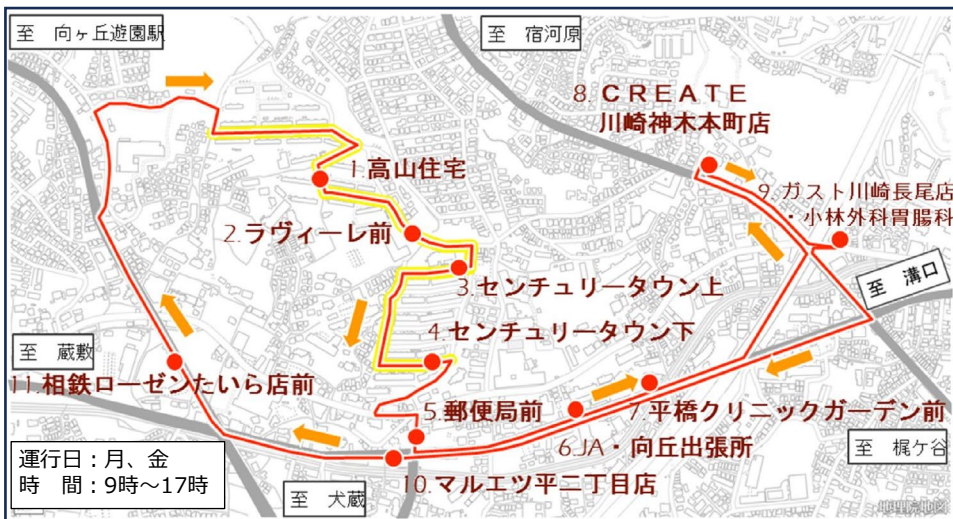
至 向ヶ丘遊園駅

至 宿河原

8.CREATE
川崎神木本町店

9.ガスト川崎長尾店
・小林外科胃腸科

1.高山住宅

2.ラヴィーレ前

3.センチュリータウン上

至 溝口

4.センチュリータウン下

至 蔵敷

11.相鉄ローゼンたいら店前

5.郵便局前

7.平橋クリニックガーデン前

6.JA・向丘出張所

至 梶ケ谷

運行日：月、金
時 間：9時～17時

至 犬蔵

10.マルエツ平二丁目店

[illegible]